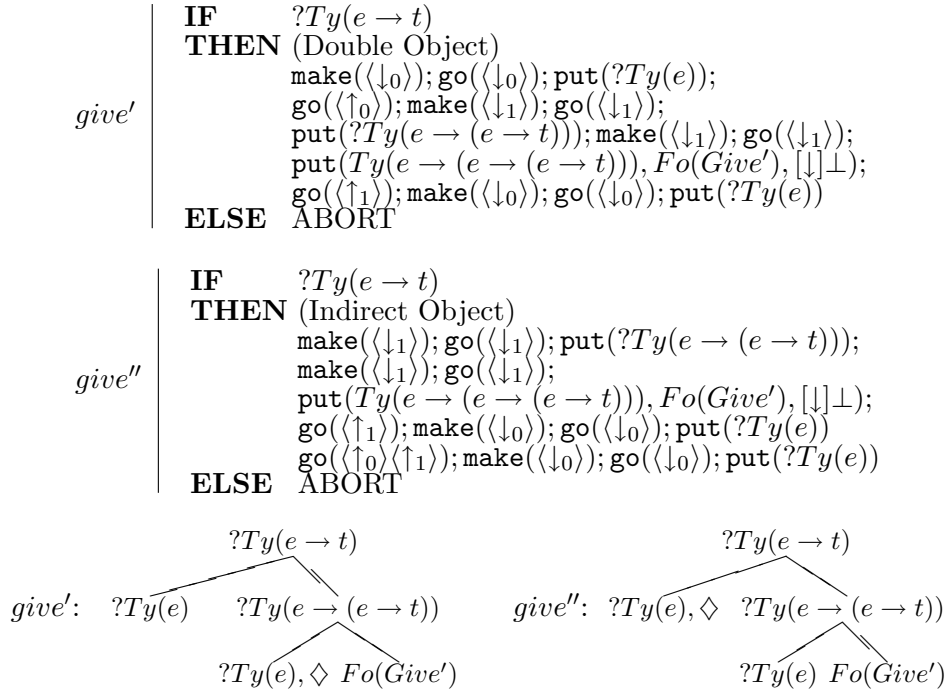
$give'$

**IF** $?Ty(e \rightarrow t)$
**THEN** (Double Object)
$\texttt{make}(\langle\downarrow_0\rangle); \texttt{go}(\langle\downarrow_0\rangle); \texttt{put}(?Ty(e));$
$\texttt{go}(\langle\uparrow_0\rangle); \texttt{make}(\langle\downarrow_1\rangle); \texttt{go}(\langle\downarrow_1\rangle);$
$\texttt{put}(?Ty(e \rightarrow (e \rightarrow t))); \texttt{make}(\langle\downarrow_1\rangle); \texttt{go}(\langle\downarrow_1\rangle);$
$\texttt{put}(Ty(e \rightarrow (e \rightarrow (e \rightarrow t))), Fo(Give'), [\downarrow]\bot);$
$\texttt{go}(\langle\uparrow_1\rangle); \texttt{make}(\langle\downarrow_0\rangle); \texttt{go}(\langle\downarrow_0\rangle); \texttt{put}(?Ty(e))$
**ELSE** ABORT

$give''$

**IF** $?Ty(e \rightarrow t)$
**THEN** (Indirect Object)
$\texttt{make}(\langle\downarrow_1\rangle); \texttt{go}(\langle\downarrow_1\rangle); \texttt{put}(?Ty(e \rightarrow (e \rightarrow t)));$
$\texttt{make}(\langle\downarrow_1\rangle); \texttt{go}(\langle\downarrow_1\rangle);$
$\texttt{put}(Ty(e \rightarrow (e \rightarrow (e \rightarrow t))), Fo(Give'), [\downarrow]\bot);$
$\texttt{go}(\langle\uparrow_1\rangle); \texttt{make}(\langle\downarrow_0\rangle); \texttt{go}(\langle\downarrow_0\rangle); \texttt{put}(?Ty(e))$
$\texttt{go}(\langle\uparrow_0\rangle\langle\uparrow_1\rangle); \texttt{make}(\langle\downarrow_0\rangle); \texttt{go}(\langle\downarrow_0\rangle); \texttt{put}(?Ty(e))$
**ELSE** ABORT

$?Ty(e \rightarrow t)$
$give'$: $?Ty(e)$ $?Ty(e \rightarrow (e \rightarrow t))$
$?Ty(e), \Diamond$ $Fo(Give')$

$?Ty(e \rightarrow t)$
$give''$: $?Ty(e), \Diamond$ $?Ty(e \rightarrow (e \rightarrow t))$
$?Ty(e)$ $Fo(Give')$